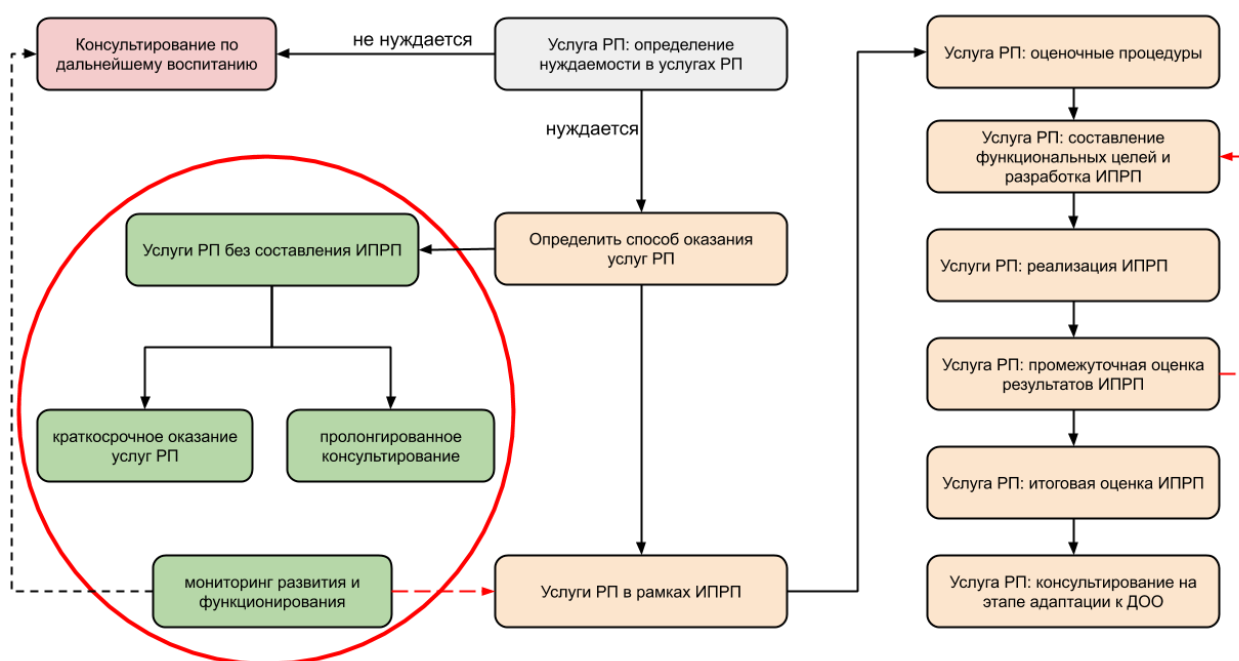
Консультирование по дальнейшему воспитанию

не нуждается

Услуга РП: определение нуждаемости в услугах РП

нуждается

Услуги РП без составления ИПРП

Определить способ оказания услуг РП

краткосрочное оказание услуг РП

пролонгированное консультирование

мониторинг развития и функционирования

Услуги РП в рамках ИПРП

Услуга РП: оценочные процедуры

Услуга РП: составление функциональных целей и разработка ИПРП

Услуги РП: реализация ИПРП

Услуга РП: промежуточная оценка результатов ИПРП

Услуга РП: итоговая оценка ИПРП

Услуга РП: консультирование на этапе адаптации к ДОО